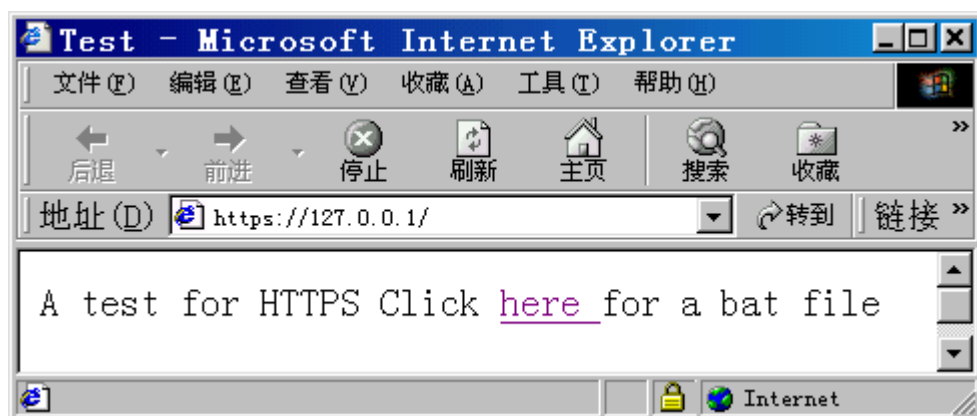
Test - Microsoft Internet Explorer

文件(F) 编辑(E) 查看(V) 收藏(A) 工具(T) 帮助(H)

后退 前进 停止 刷新 主页 搜索 收藏

地址(D) https://127.0.0.1/ 转到 链接

A test for HTTPS Click here for a bat file

Internet